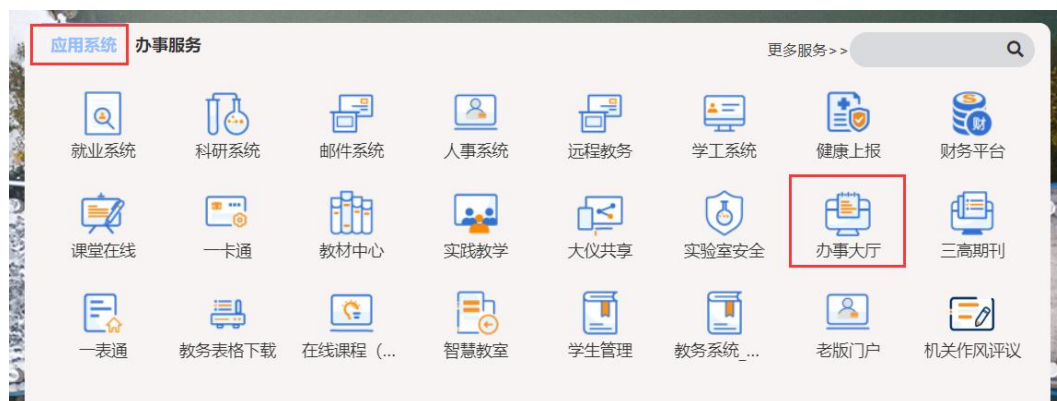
应用系统 办事服务

更多服务>>

就业系统 科研系统 邮件系统 人事系统 远程教务 学工系统 健康上报 财务平台

财

课堂在线 一卡通 教材中心 实践教学 大仪共享 实验室安全 办事大厅 三高期刊

一表通 教务表格下载 在线课程（... 智慧教室 学生管理 教务系统_... 老版门户 机关作风评议